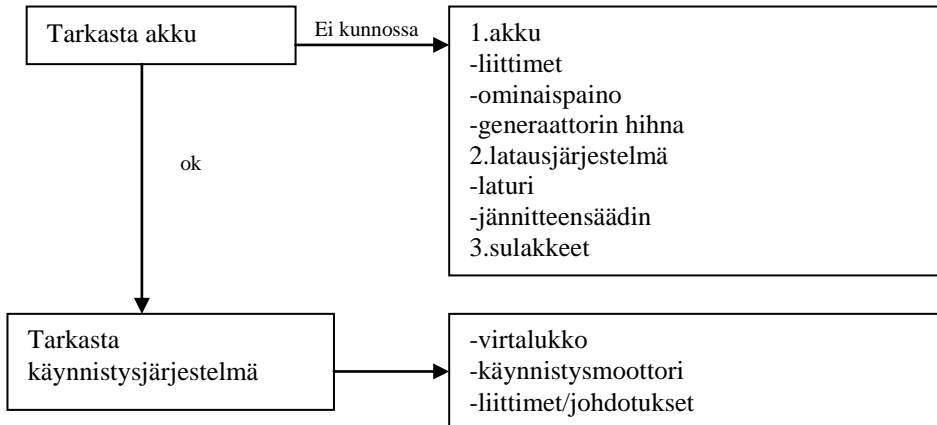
Tarkasta akku

Ei kunnossa

1.akku
-liittimet
-ominaispaino
-generaattorin hihna
2.latausjärjestelmä
-laturi
-jännitteensäädin
3.sulakkeet

ok

Tarkasta käynnistysjärjestelmä

-virtalukko
-käynnistysmoottori
-liittimet/johdotukset